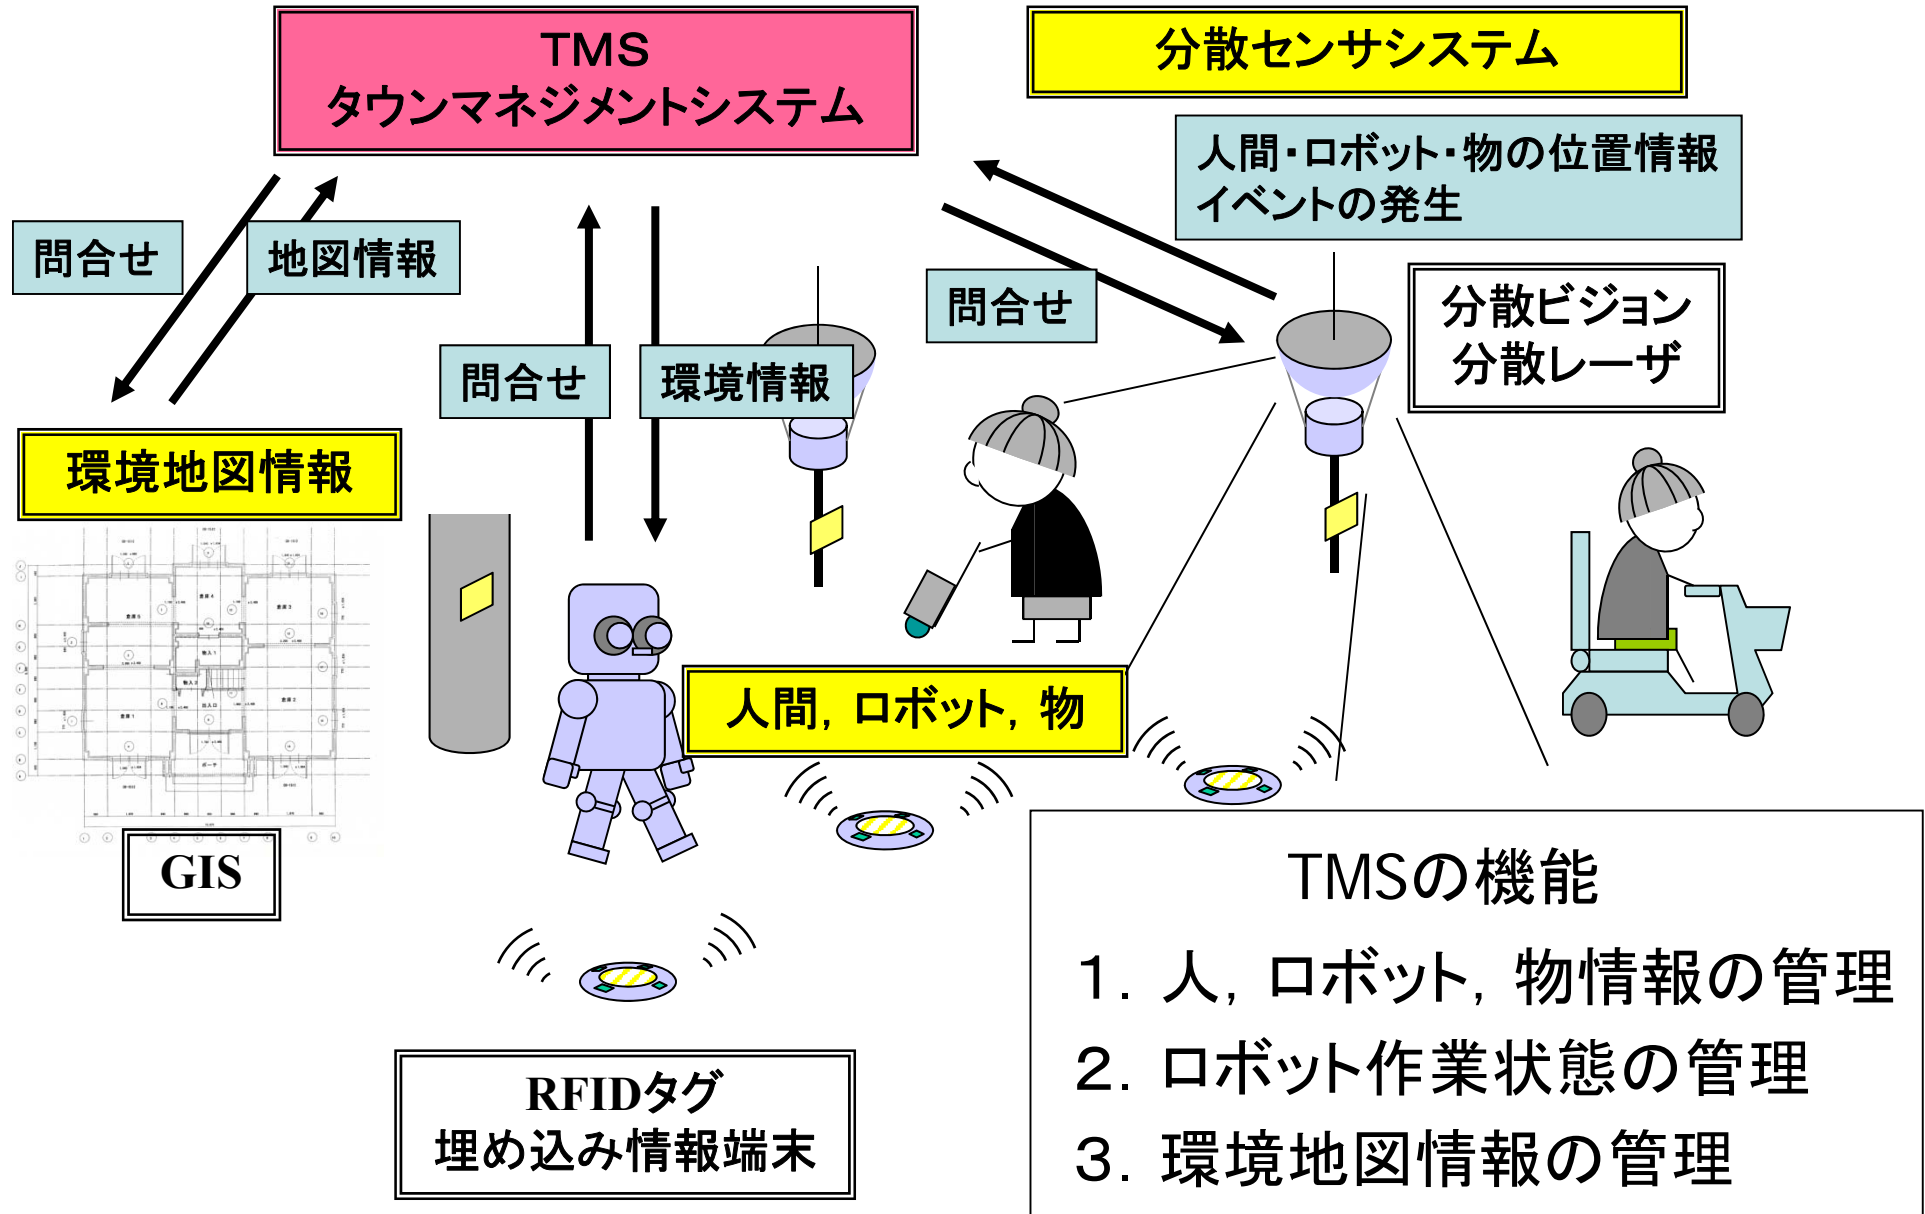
TMS
タウンマネジメントシステム

分散センサシステム

人間・ロボット・物の位置情報
イベントの発生

問合せ

地図情報

問合せ

問合せ

環境情報

分散ビジョン
分散レーザ

環境地図情報

人間，ロボット，物

GIS

RFIDタグ
埋め込み情報端末

TMSの機能
1. 人，ロボット，物情報の管理
2. ロボット作業状態の管理
3. 環境地図情報の管理